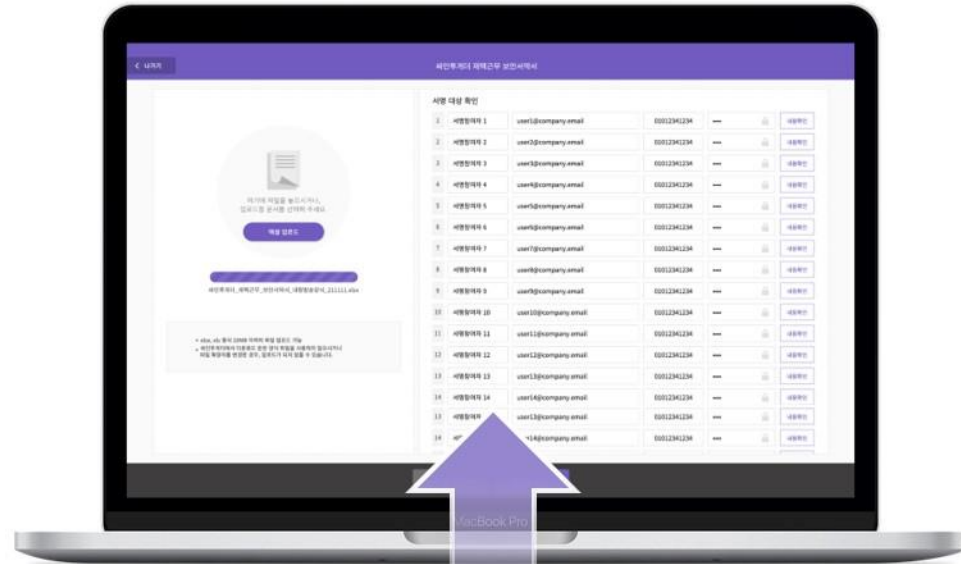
< 나가기

싸인투게더 재택근무 보안서약서

서명 대상 확인

| 1 | 서명참여자 1 | user1@company.email | 01012341234 | •••• | 내용확인 |
|---|---|---|---|---|---|
| 2 | 서명참여자 2 | user2@company.email | 01012341234 | •••• | 내용확인 |
| 3 | 서명참여자 3 | user3@company.email | 01012341234 | •••• | 내용확인 |
| 4 | 서명참여자 4 | user4@company.email | 01012341234 | •••• | 내용확인 |
| 5 | 서명참여자 5 | user5@company.email | 01012341234 | •••• | 내용확인 |
| 6 | 서명참여자 6 | user6@company.email | 01012341234 | •••• | 내용확인 |
| 7 | 서명참여자 7 | user7@company.email | 01012341234 | •••• | 내용확인 |
| 8 | 서명참여자 8 | user8@company.email | 01012341234 | •••• | 내용확인 |
| 9 | 서명참여자 9 | user9@company.email | 01012341234 | •••• | 내용확인 |
| 10 | 서명참여자 10 | user10@company.email | 01012341234 | •••• | 내용확인 |
| 11 | 서명참여자 11 | user11@company.email | 01012341234 | •••• | 내용확인 |
| 12 | 서명참여자 12 | user12@company.email | 01012341234 | •••• | 내용확인 |
| 13 | 서명참여자 13 | user13@company.email | 01012341234 | •••• | 내용확인 |
| 14 | 서명참여자 14 | user14@company.email | 01012341234 | •••• | 내용확인 |
| 15 | 서명참여자 | user15@company.email | 01012341234 | •••• | 내용확인 |
| 16 | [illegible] | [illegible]16@company.email | 01012341234 | •••• | 내용확인 |

여기에 파일을 놓으시거나,
업로드할 문서를 선택해 주세요.

엑셀 업로드

싸인투게더_재택근무_보안서약서_대량발송양식_211111.xlsx

• xlsx, xls 형식 10MB 이하의 파일 업로드 가능
• 싸인투게더에서 다운로드 받은 양식 파일을 사용하지 않으시거나 파일 형태를 변경한 경우, 업로드가 되지 않을 수 있습니다.

MacBook Pro